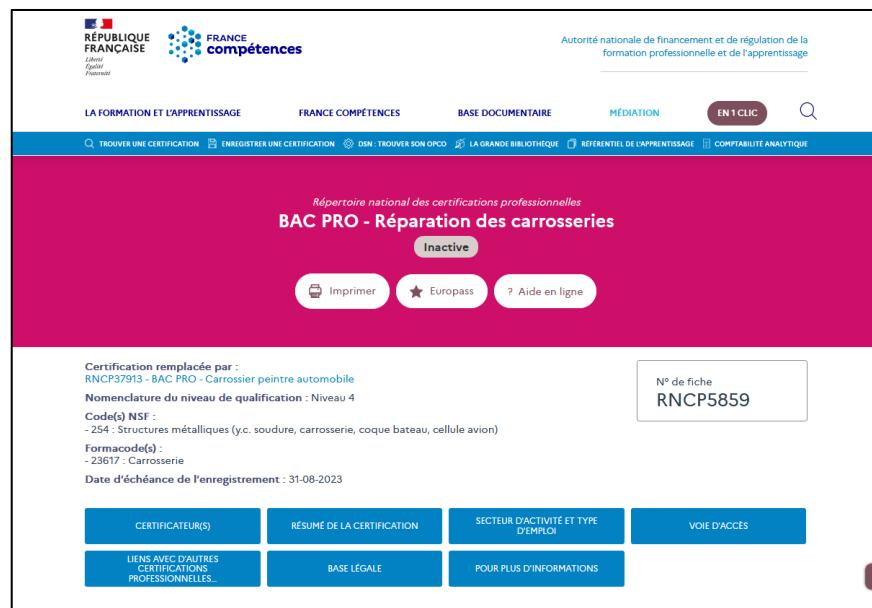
RÉPUBLIQUE FRANÇAISE
Liberté
Égalité
Fraternité

FRANCE compétences

Autorité nationale de financement et de régulation de la formation professionnelle et de l'apprentissage

LA FORMATION ET L'APPRENTISSAGE
FRANCE COMPÉTENCES
BASE DOCUMENTAIRE
MÉDIATION
EN 1 CLIC

TROUVER UNE CERTIFICATION
ENREGISTRER UNE CERTIFICATION
DSN : TROUVER SON OPCO
LA GRANDE BIBLIOTHÈQUE
RÉFÉRENTIEL DE L'APPRENTISSAGE
COMPTABILITÉ ANALYTIQUE

Répertoire national des certifications professionnelles
BAC PRO - Réparation des carrosseries
Inactive

Imprimer
Europass
? Aide en ligne

Certification remplacée par :
RNCP37913 - BAC PRO - Carrossier peintre automobile
Nomenclature du niveau de qualification : Niveau 4
Code(s) NSF :
- 254 : Structures métalliques (y.c. soudure, carrosserie, coque bateau, cellule avion)
Formacode(s) :
- 23617 : Carrosserie
Date d'échéance de l'enregistrement : 31-08-2023

N° de fiche
RNCP5859

CERTIFICATEUR(S)
RÉSUMÉ DE LA CERTIFICATION
SECTEUR D'ACTIVITÉ ET TYPE D'EMPLOI
VOIE D'ACCÈS
LIENS AVEC D'AUTRES CERTIFICATIONS PROFESSIONNELLES...
BASE LÉGALE
POUR PLUS D'INFORMATIONS